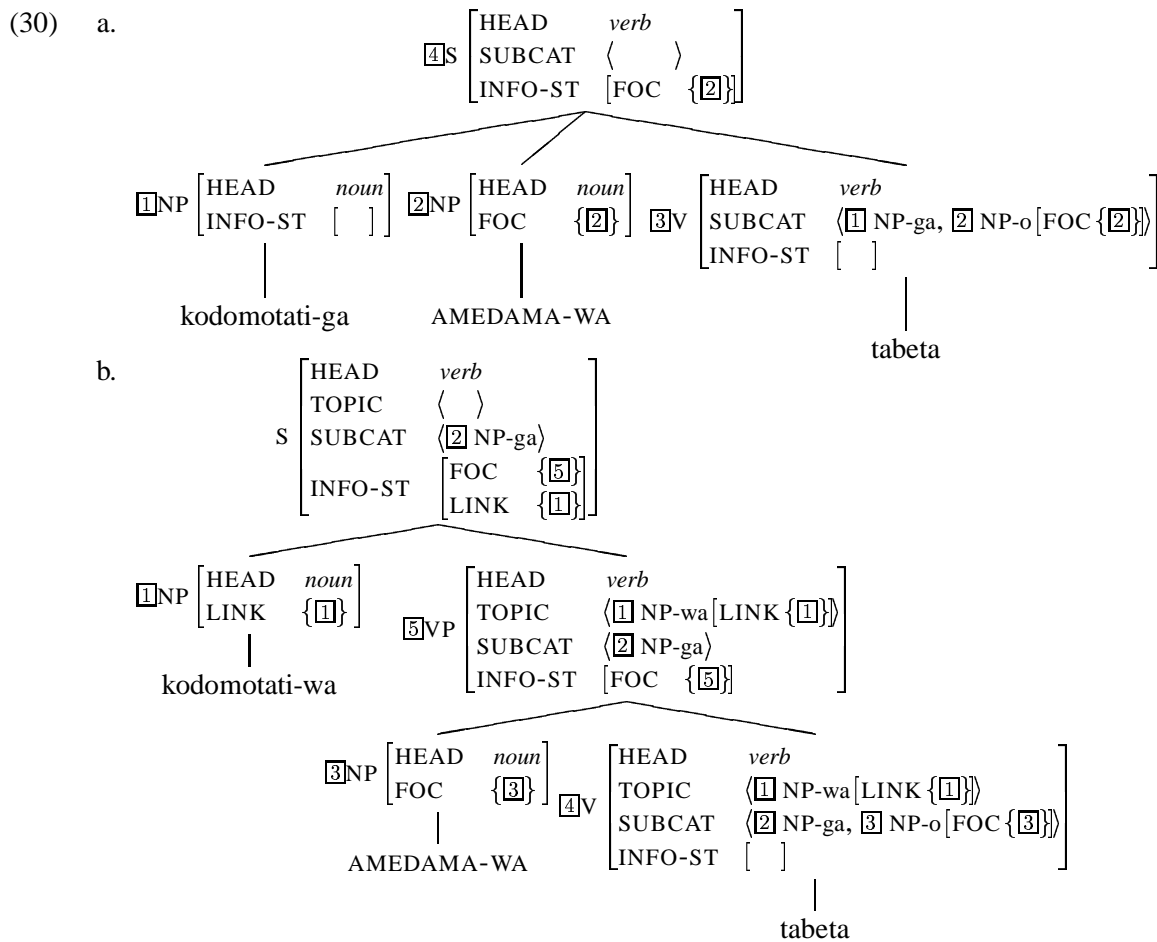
(30) a.

$\boxed{4}$S $\begin{bmatrix} \text{HEAD} & \textit{verb} \\ \text{SUBCAT} & \langle \quad \rangle \\ \text{INFO-ST} & [\text{FOC} \ \{\boxed{2}\}] \end{bmatrix}$

$\boxed{1}$NP $\begin{bmatrix} \text{HEAD} & \textit{noun} \\ \text{INFO-ST} & [\quad] \end{bmatrix}$ $\boxed{2}$NP $\begin{bmatrix} \text{HEAD} & \textit{noun} \\ \text{FOC} & \{\boxed{2}\} \end{bmatrix}$ $\boxed{3}$V $\begin{bmatrix} \text{HEAD} & \textit{verb} \\ \text{SUBCAT} & \langle \boxed{1} \text{ NP-ga}, \boxed{2} \text{ NP-o}[\text{FOC} \{\boxed{2}\}] \rangle \\ \text{INFO-ST} & [\quad] \end{bmatrix}$

kodomotati-ga AMEDAMA-WA tabeta

b.

S $\begin{bmatrix} \text{HEAD} & \textit{verb} \\ \text{TOPIC} & \langle \quad \rangle \\ \text{SUBCAT} & \langle \boxed{2} \text{ NP-ga} \rangle \\ \text{INFO-ST} & \begin{bmatrix} \text{FOC} & \{\boxed{5}\} \\ \text{LINK} & \{\boxed{1}\} \end{bmatrix} \end{bmatrix}$

$\boxed{1}$NP $\begin{bmatrix} \text{HEAD} & \textit{noun} \\ \text{LINK} & \{\boxed{1}\} \end{bmatrix}$ $\boxed{5}$VP $\begin{bmatrix} \text{HEAD} & \textit{verb} \\ \text{TOPIC} & \langle \boxed{1} \text{ NP-wa}[\text{LINK} \{\boxed{1}\}] \rangle \\ \text{SUBCAT} & \langle \boxed{2} \text{ NP-ga} \rangle \\ \text{INFO-ST} & [\text{FOC} \ \{\boxed{5}\}] \end{bmatrix}$

kodomotati-wa

$\boxed{3}$NP $\begin{bmatrix} \text{HEAD} & \textit{noun} \\ \text{FOC} & \{\boxed{3}\} \end{bmatrix}$ $\boxed{4}$V $\begin{bmatrix} \text{HEAD} & \textit{verb} \\ \text{TOPIC} & \langle \boxed{1} \text{ NP-wa}[\text{LINK} \{\boxed{1}\}] \rangle \\ \text{SUBCAT} & \langle \boxed{2} \text{ NP-ga}, \boxed{3} \text{ NP-o}[\text{FOC} \{\boxed{3}\}] \rangle \\ \text{INFO-ST} & [\quad] \end{bmatrix}$

AMEDAMA-WA tabeta